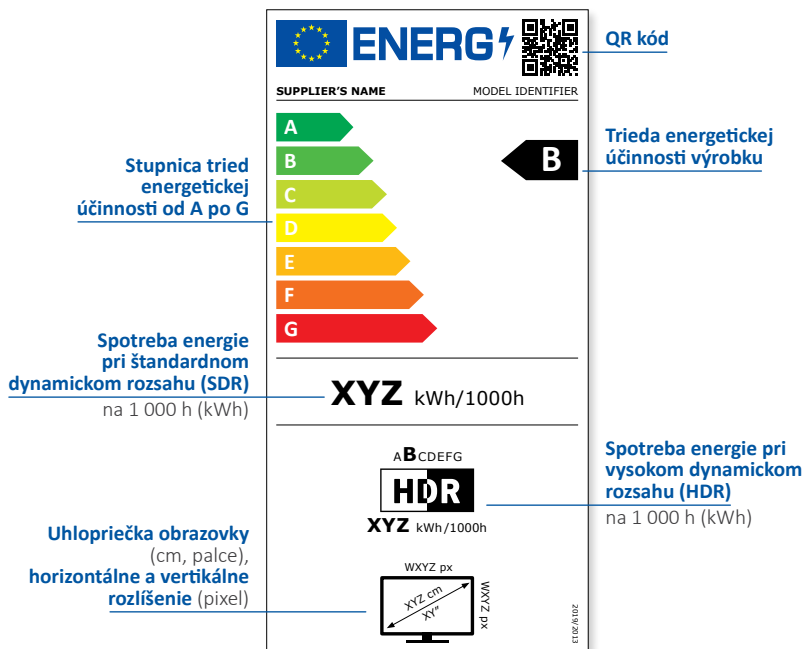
ENERG

QR kód

SUPPLIER'S NAME

MODEL IDENTIFIER

A
B
C
D
E
F
G

Stupnica tried energetickej účinnosti od A po G

Trieda energetickej účinnosti výrobku

B

Spotreba energie pri štandardnom dynamickom rozsahu (SDR) na 1 000 h (kWh)

XYZ kWh/1000h

ABCDEFG

HDR

XYZ kWh/1000h

Spotreba energie pri vysokom dynamickom rozsahu (HDR) na 1 000 h (kWh)

Uhlopriečka obrazovky (cm, palce), horizontálne a vertikálne rozlíšenie (pixel)

WXYZ px

XYZ cm

XY"

WXYZ px

2019/2013